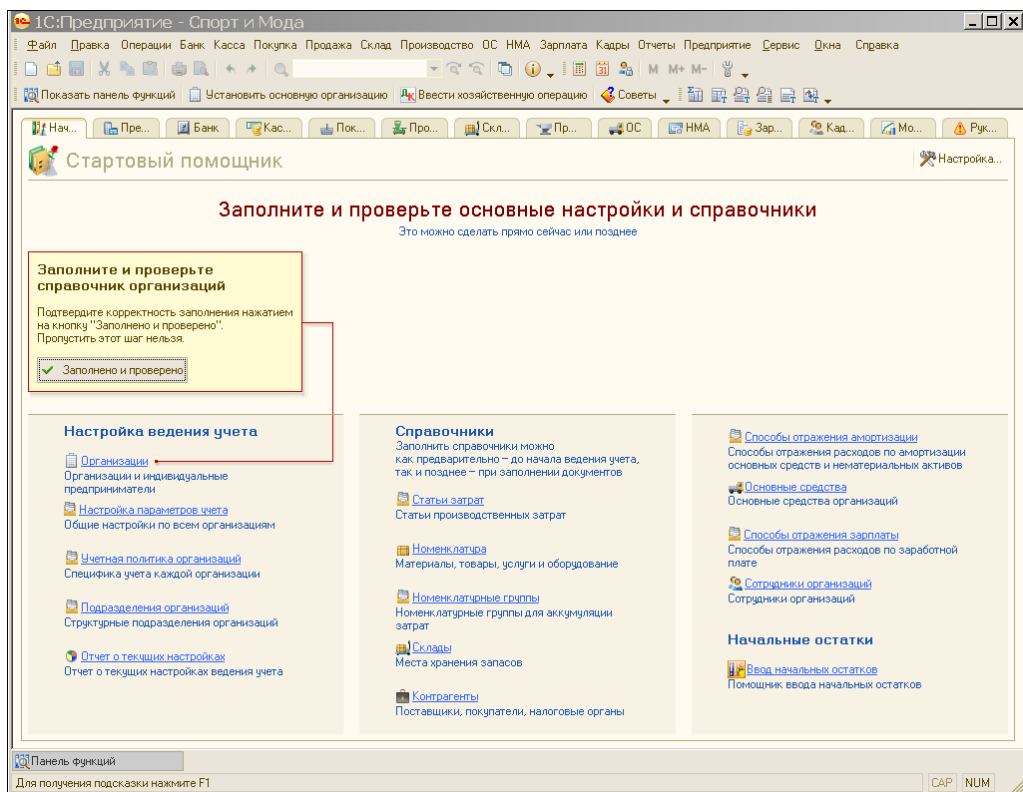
1С:Предприятие - Спорт и Мода

Файл Правка Операции Банк Касса Покупка Продажа Склад Производство ОС НМА Зарплата Кадры Отчеты Предприятие Сервис Окна Справка

М М+ М-

Показать панель функций Установить основную организацию Ввести хозяйственную операцию Советы

Нач... Пре... Банк Кас... Пок... Про... Скл... Пр... ОС НМА Зар... Кад... Мо... Рук...

Стартовый помощник

Настройка...

Заполните и проверьте основные настройки и справочники

Это можно сделать прямо сейчас или позднее

Заполните и проверьте справочник организаций

Подтвердите корректность заполнения нажатием на кнопку "Заполнено и проверено". Пропустить этот шаг нельзя.

Заполнено и проверено

Настройка ведения учета

Организации
Организации и индивидуальные предприниматели

Настройка параметров учета
Общие настройки по всем организациям

Учетная политика организаций
Специфика учета каждой организации

Подразделения организаций
Структурные подразделения организаций

Отчет о текущих настройках
Отчет о текущих настройках ведения учета

Справочники
Заполнить справочники можно как предварительно – до начала ведения учета, так и позднее – при заполнении документов

Статьи затрат
Статьи производственных затрат

Номенклатура
Материалы, товары, услуги и оборудование

Номенклатурные группы
Номенклатурные группы для аккумуляции затрат

Склады
Места хранения запасов

Контрагенты
Поставщики, покупатели, налоговые органы

Способы отражения амортизации
Способы отражения расходов по амортизации основных средств и нематериальных активов

Основные средства
Основные средства организаций

Способы отражения зарплаты
Способы отражения расходов по заработной плате

Сотрудники организаций
Сотрудники организаций

Начальные остатки

Ввод начальных остатков
Помощник ввода начальных остатков

Панель функций

Для получения подсказки нажмите F1

CAP NUM